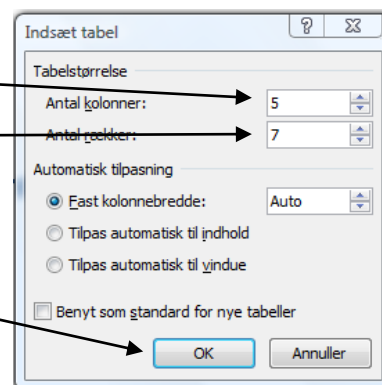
Indsæt tabel

?

Tabelstørrelse

Antal kolonner: 5

Antal rækker: 7

Automatisk tilpasning

Fast kolonnebredde: Auto

Tilpas automatisk til indhold

Tilpas automatisk til vindue

Benyt som standard for nye tabeller

OK

Annuller